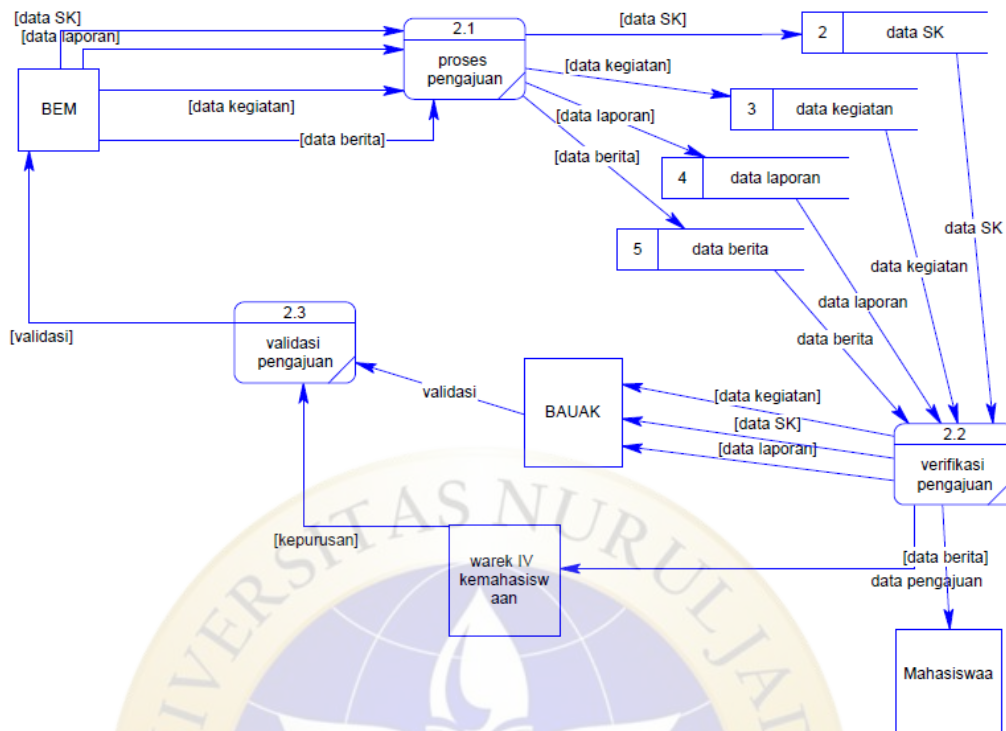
[data SK]
[data laporan]

BEM

[data kegiatan]

[data berita]

2.1
proses pengajuan

[data SK]

2 data SK

[data kegiatan]

3 data kegiatan

[data laporan]

4 data laporan

[data berita]

5 data berita

data SK

data kegiatan

data laporan

data berita

[validasi]

2.3
validasi pengajuan

validasi

BAUAK

[data kegiatan]
[data SK]
[data laporan]

2.2
verifikasi pengajuan

[kepurusan]

warek IV kemahasiswaan

[data berita]
data pengajuan

Mahasiswaa

UNIVERSITAS NURUL JA